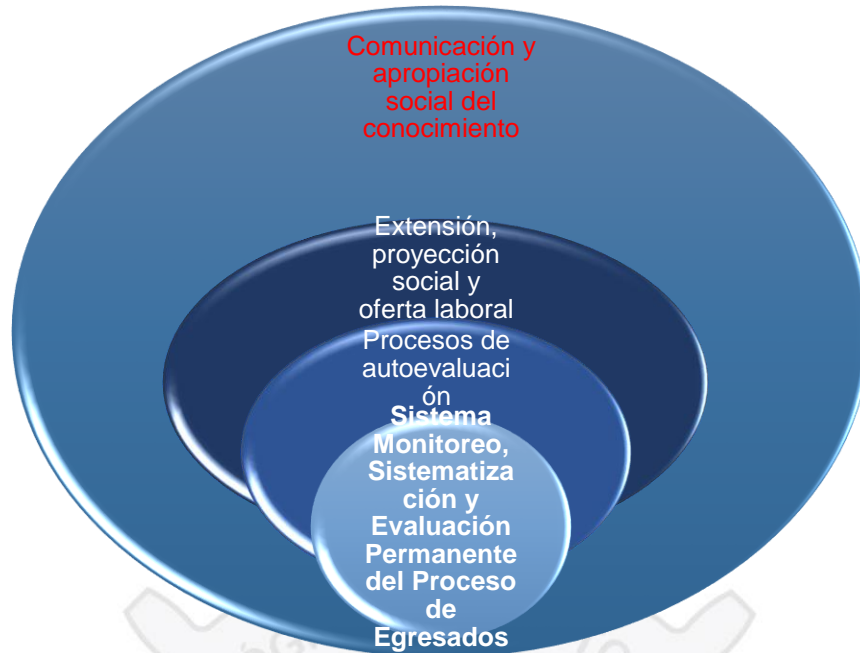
Comunicación y apropiación social del conocimiento

Extensión, proyección social y oferta laboral

Procesos de autoevaluaci ón

Sistema Monitoreo, Sistematiza ción y Evaluación Permanente del Proceso de Egresados